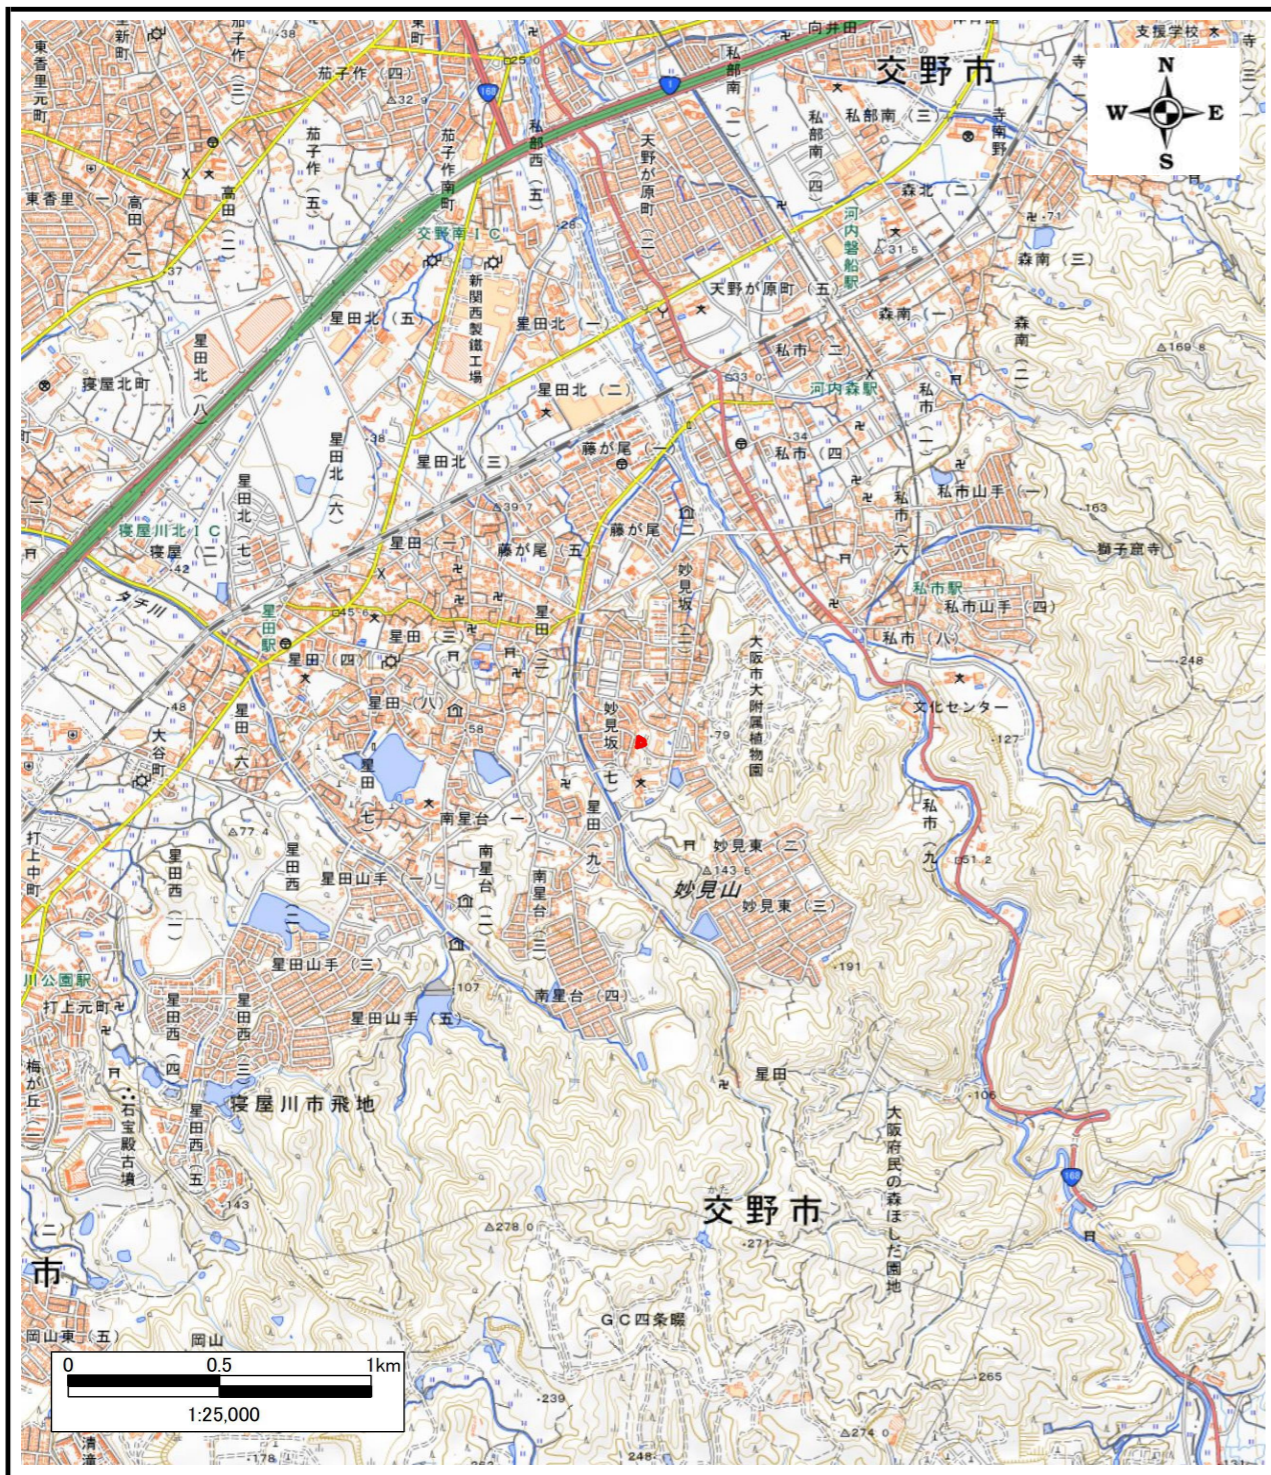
N
W E
S

交野市
私部南（三）
私部南（二）
私部南（四）
私部西（五）
天野が原町（二）
天野が原町（五）
向井田
支援学校
寺
寺南野
森北（二）
森南（三）
森南（一）
森南（二）
河内磐船駅
河内森駅
私市（二）
私市（一）
私市（四）
私市（六）
私市山手（一）
私市山手（四）
私市駅
私市（八）
私市（九）
獅子窟寺
文化センター
大阪市大附属植物園
茄子作（四）
茄子作（三）
茄子作（五）
茄子作南町
交野南ＩＣ
新関西製鐵工場
星田北（五）
星田北（一）
星田北（二）
星田北（三）
星田北（六）
星田北（七）
星田北（八）
藤が尾（一）
藤が尾（二）
藤が尾（五）
妙見坂（二）
妙見坂（七）
星田（一）
星田（二）
星田（三）
星田（四）
星田（六）
星田（七）
星田（八）
星田（九）
星田駅
寝屋川北ＩＣ
寝屋北町
寝屋（二）
東香里元町
東香里新町
東香里（一）
高田（一）
高田（二）
大谷町
打上中町
打上元町
星田西（一）
星田西（二）
星田西（三）
星田西（四）
星田西（五）
星田山手（一）
星田山手（三）
星田山手（五）
南星台（一）
南星台（二）
南星台（三）
南星台（四）
妙見東（二）
妙見東（三）
妙見山
星田
寝屋川市飛地
石宝殿古墳
梅が丘
川公園駅
大阪府民の森ほしだ園地
交野市
ＧＣ四条畷
岡山東（五）
岡山
市
清滝
タチ川
168
1
0　0.5　1km
1:25,000